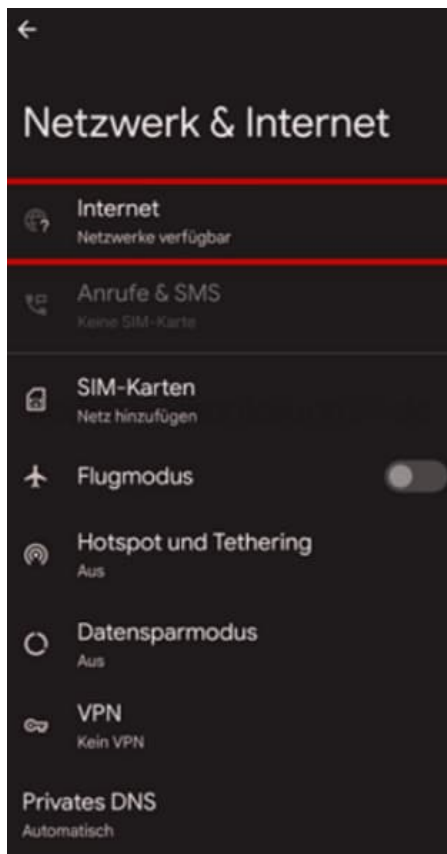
Netzwerk & Internet

Internet
Netzwerke verfügbar

Anrufe & SMS
Keine SIM-Karte

SIM-Karten
Netz hinzufügen

Flugmodus

Hotspot und Tethering
Aus

Datensparmodus
Aus

VPN
Kein VPN

Privates DNS
Automatisch